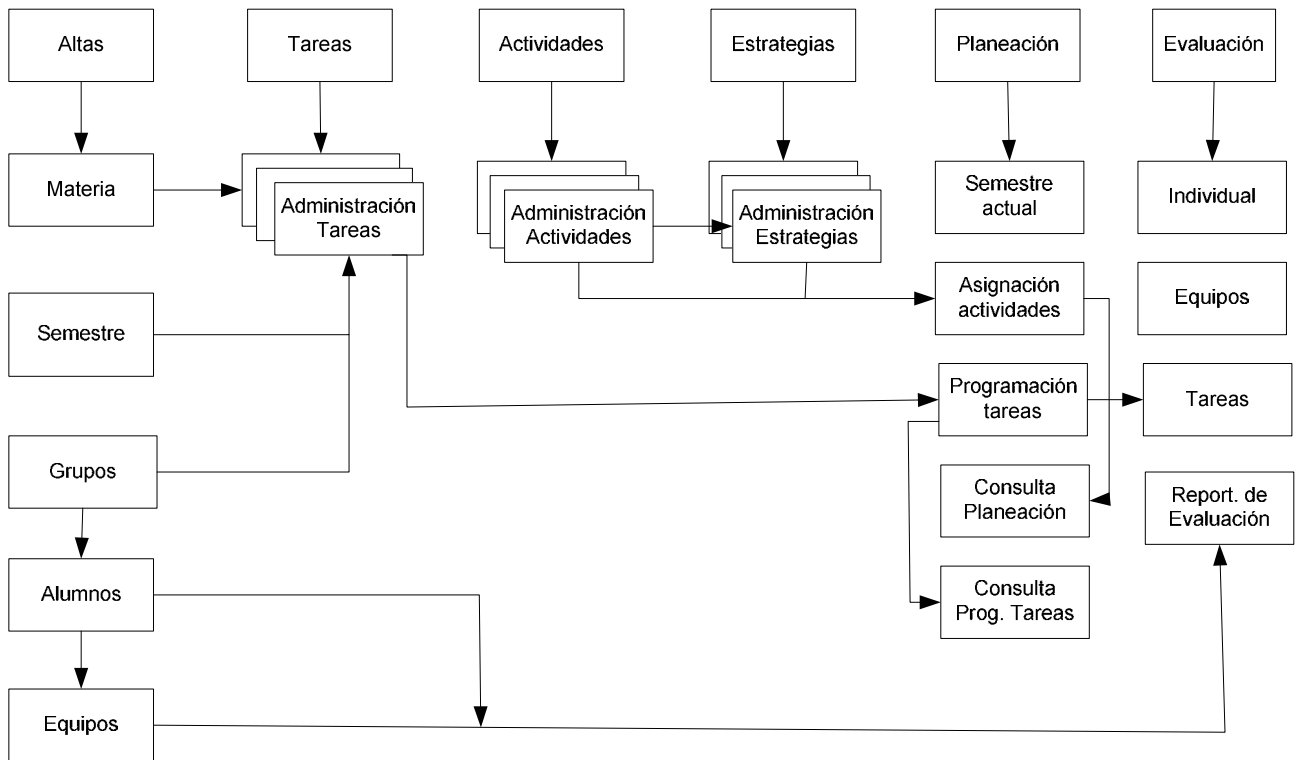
Altas

Tareas

Actividades

Estrategias

Planeación

Evaluación

Materia

Administración Tareas

Administración Actividades

Administración Estrategias

Semestre actual

Individual

Semestre

Asignación actividades

Equipos

Programación tareas

Tareas

Grupos

Consulta Planeación

Report. de Evaluación

Alumnos

Consulta Prog. Tareas

Equipos